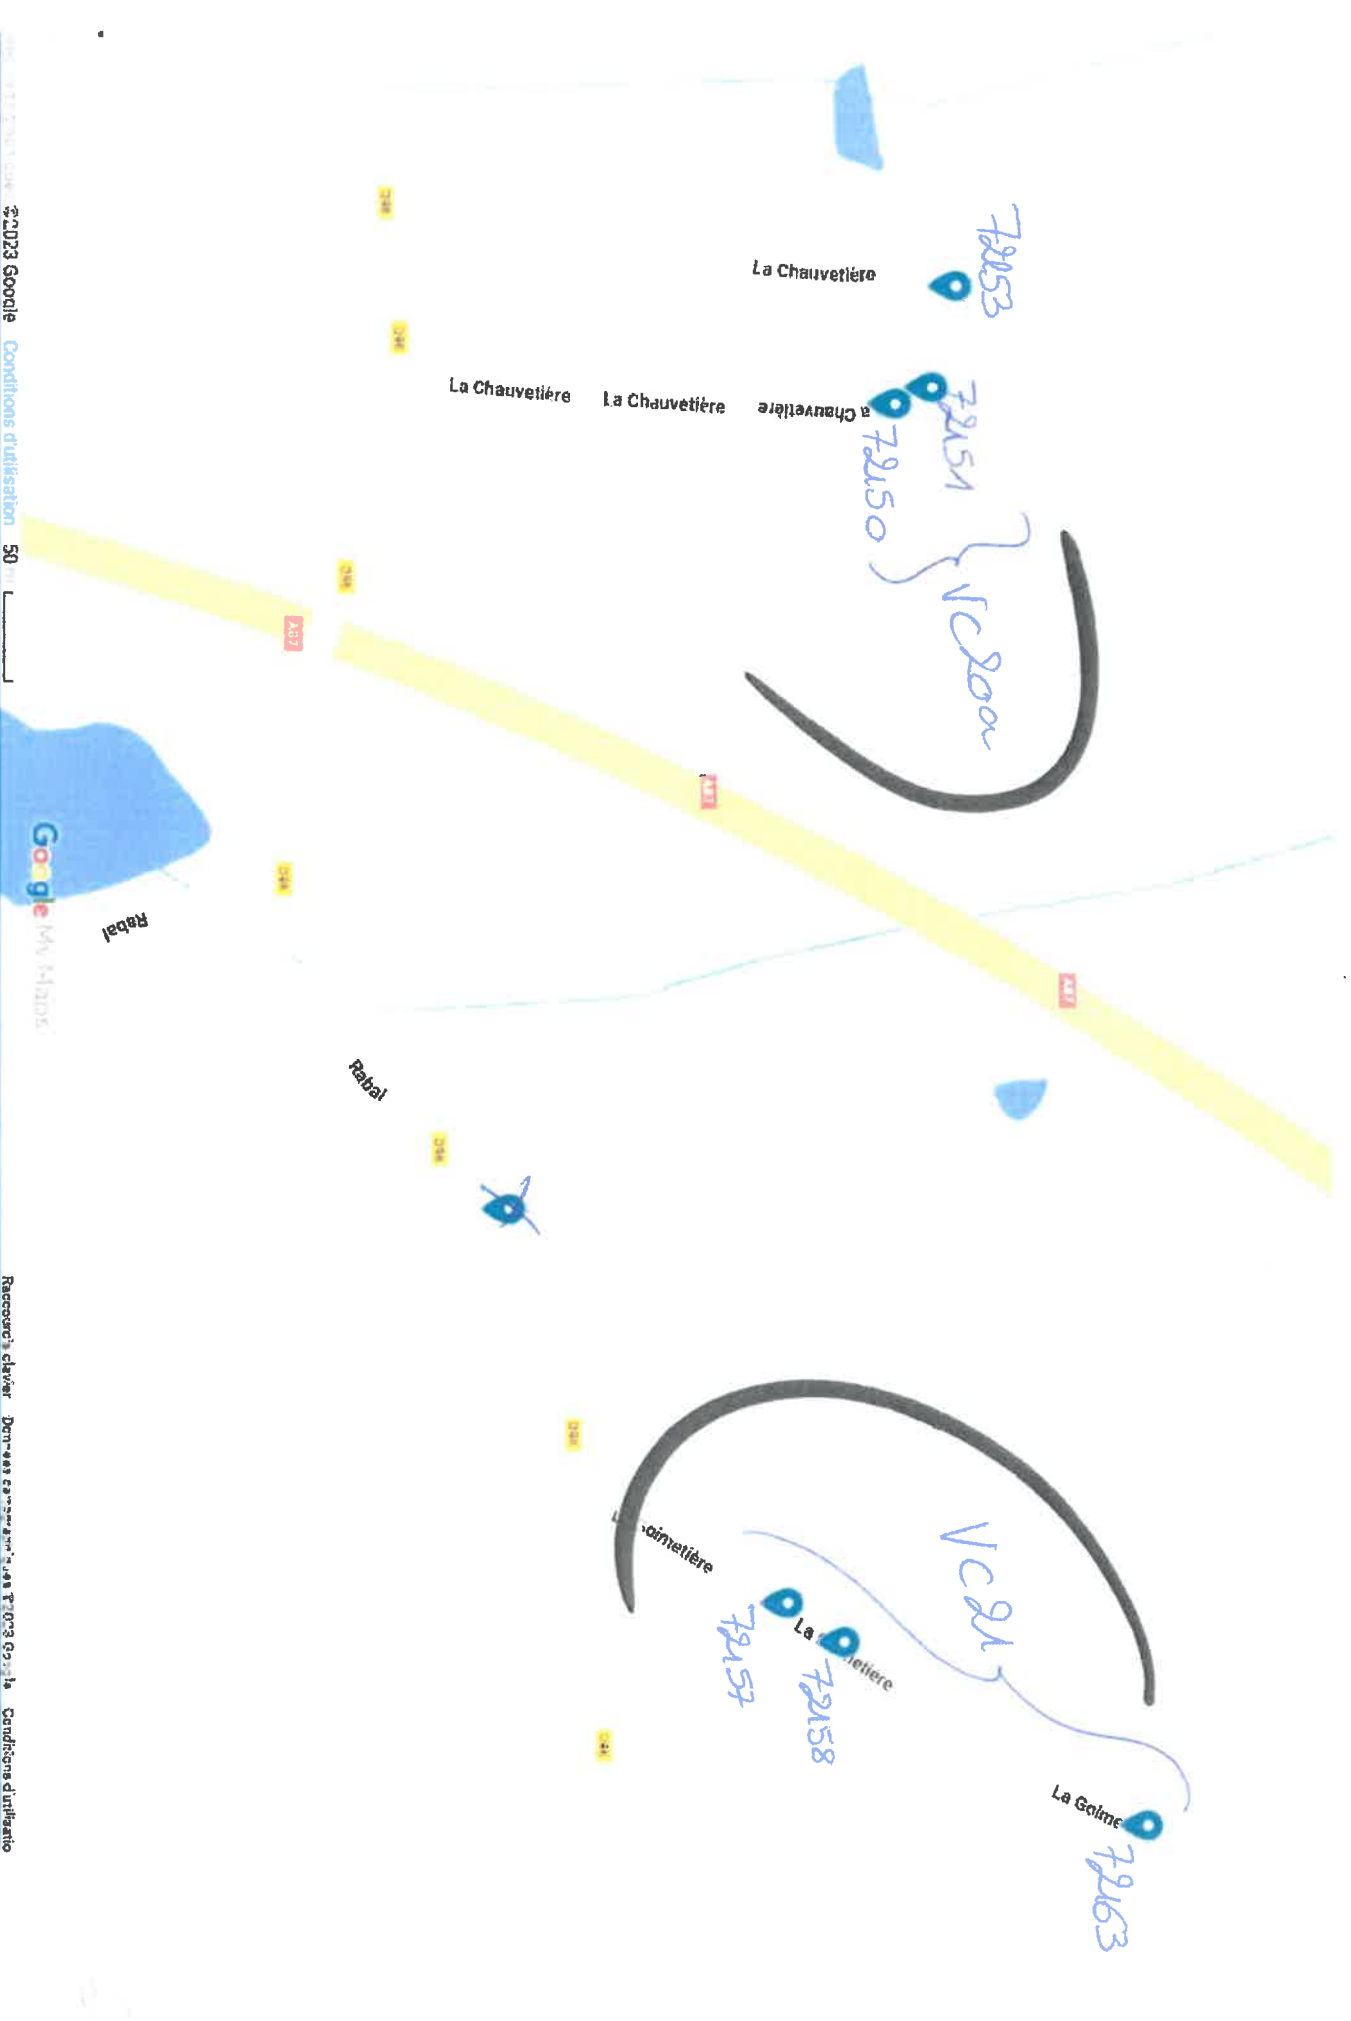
©2023 Google Conditions d'utilisation 50 m

La Chauvetière
72153
La Chauvetière
La Chauvetière
a Chauvetière
72151
72150
VC200

D86
D86
D86
A87
A87
A87
D84
D84
D84
D84

Rabal
Rabal
Google My Maps

VC91
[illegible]oimetière
La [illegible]etière
72157
72158
La Goime
72163

Raccourcis clavier Données cartographiques ©2023 Google Conditions d'utilisatio